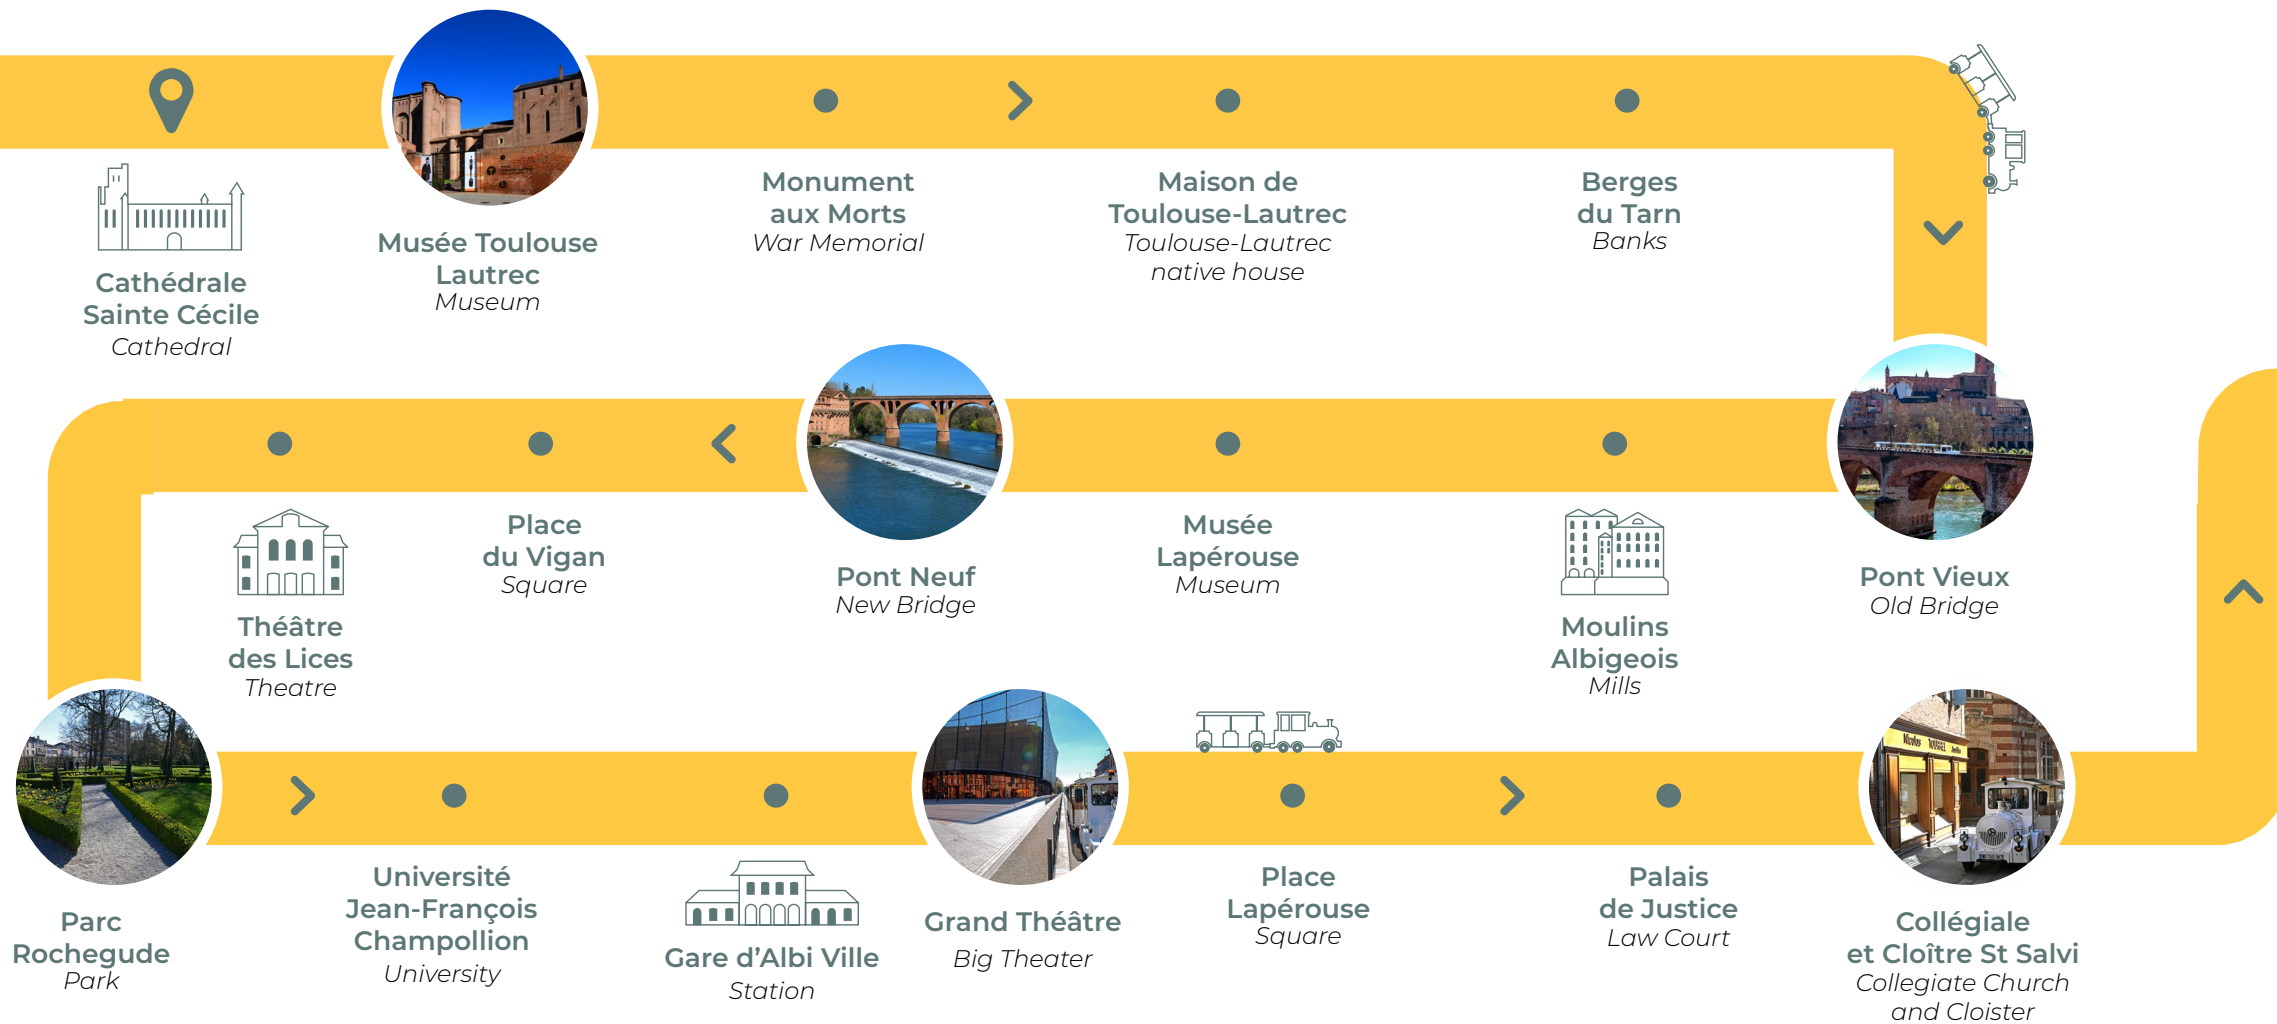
Cathédrale Sainte Cécile
Cathedral

Musée Toulouse Lautrec
Museum

Monument aux Morts
War Memorial

Maison de Toulouse-Lautrec
Toulouse-Lautrec native house

Berges du Tarn
Banks

Théâtre des Lices
Theatre

Place du Vigan
Square

Pont Neuf
New Bridge

Musée Lapérouse
Museum

Moulins Albigeois
Mills

Pont Vieux
Old Bridge

Parc Rochegude
Park

Université Jean-François Champollion
University

Gare d'Albi Ville
Station

Grand Théâtre
Big Theater

Place Lapérouse
Square

Palais de Justice
Law Court

Collégiale et Cloître St Salvi
Collegiate Church and Cloister